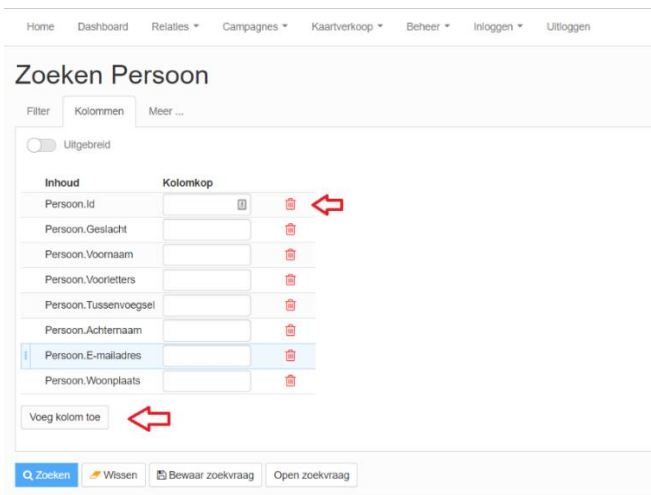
Home Dashboard Relaties ▾ Campagnes ▾ Kaartverkoop ▾ Beheer ▾ Inloggen ▾ Uitloggen

Zoeken Persoon

Filter Kolommen Meer ...

Uitgebreid

| Inhoud | Kolomkop |
|---|---|
| Persoon.Id | |
| Persoon.Geslacht | |
| Persoon.Voornaam | |
| Persoon.Voorletters | |
| Persoon.Tussenvoegsel | |
| Persoon.Achternaam | |
| Persoon.E-mailadres | |
| Persoon.Woonplaats | |

Voeg kolom toe

Zoeken Wissen Bewaar zoekvraag Open zoekvraag